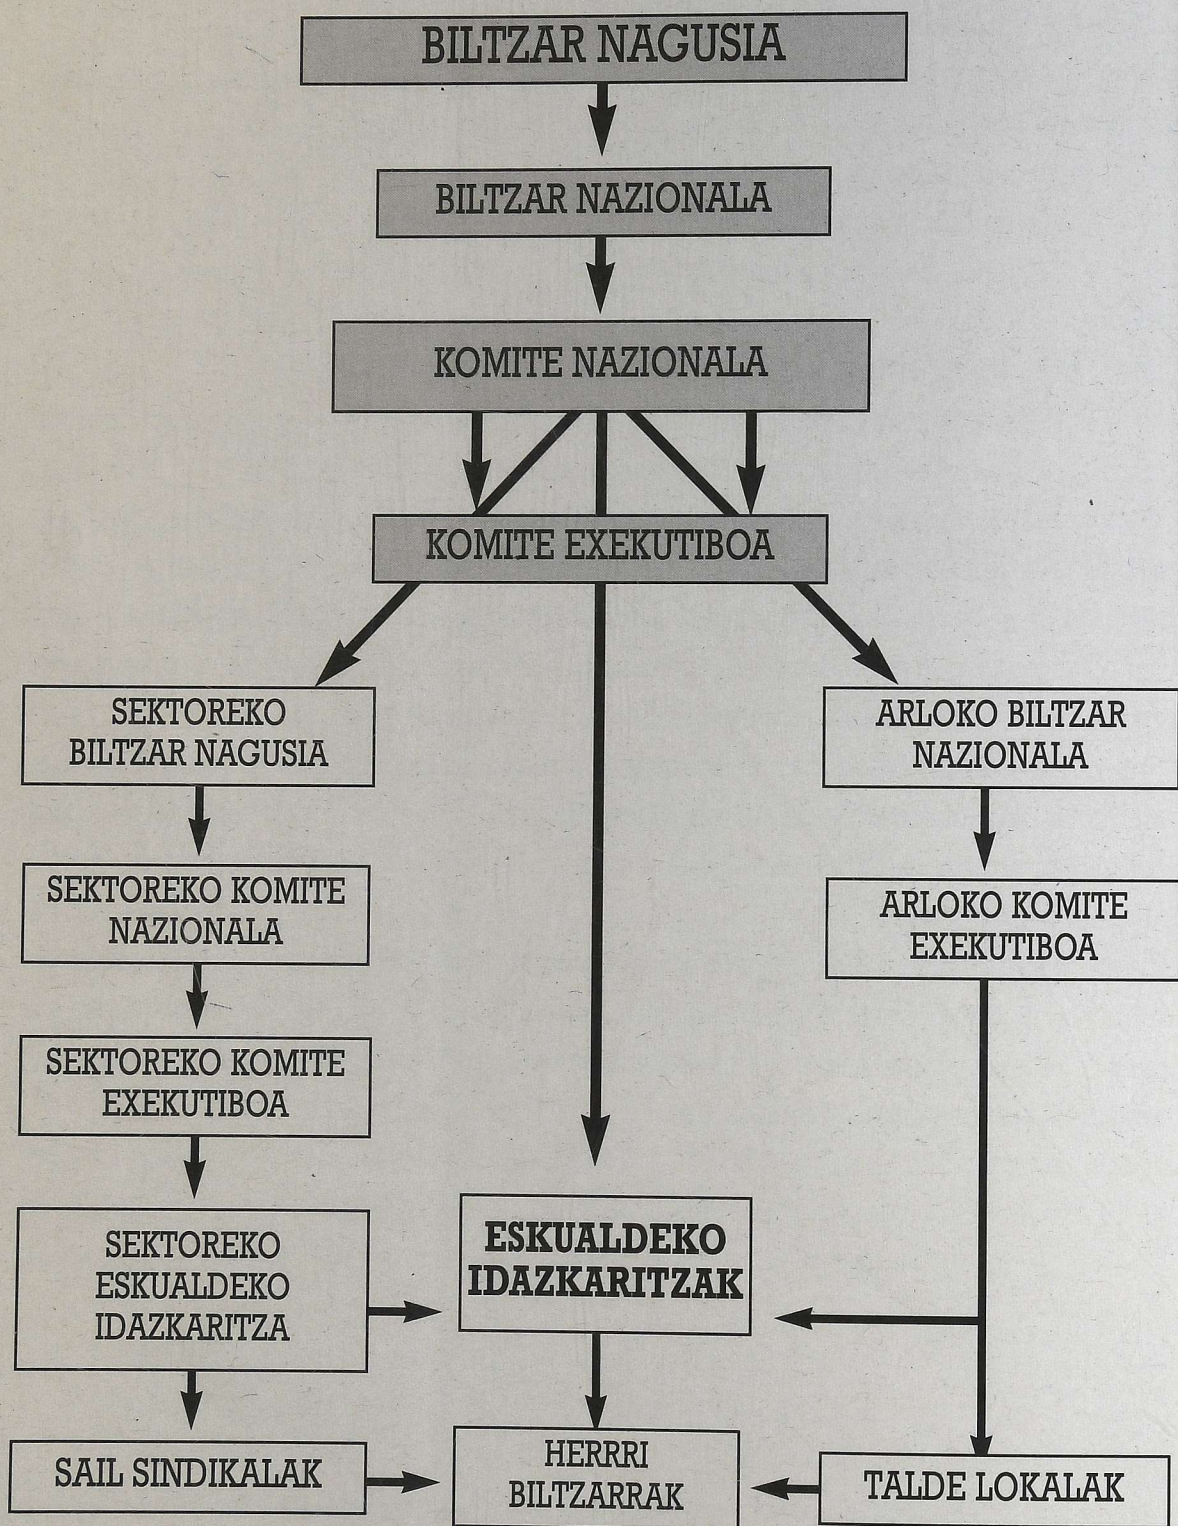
BILTZAR NAGUSIA

BILTZAR NAZIONALA

KOMITE NAZIONALA

KOMITE EXEKUTIBOA

SEKTOREKO BILTZAR NAGUSIA

SEKTOREKO KOMITE NAZIONALA

SEKTOREKO KOMITE EXEKUTIBOA

SEKTOREKO ESKUALDEKO IDAZKARITZA

SAIL SINDIKALAK

ESKUALDEKO IDAZKARITZAK

HERRRI BILTZARRAK

ARLOKO BILTZAR NAZIONALA

ARLOKO KOMITE EXEKUTIBOA

TALDE LOKALAK